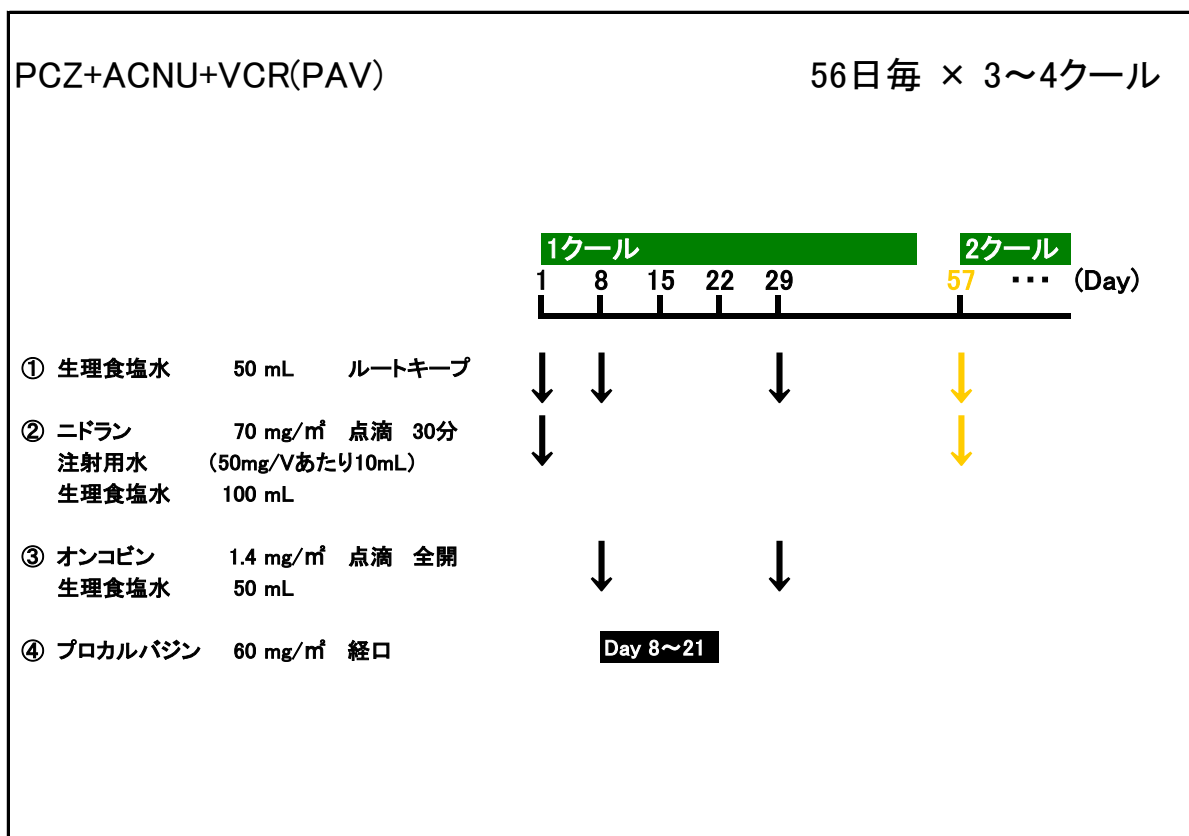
PCZ+ACNU+VCR(PAV)

56日毎 × 3～4クール

1クール

2クール

1 8 15 22 29 57 ・・・ (Day)

① 生理食塩水 50 mL ルートキープ

② ニドラン 70 mg/㎡ 点滴 30分
注射用水 (50mg/Vあたり10mL)
生理食塩水 100 mL

③ オンコビン 1.4 mg/㎡ 点滴 全開
生理食塩水 50 mL

④ プロカルバジン 60 mg/㎡ 経口

Day 8～21